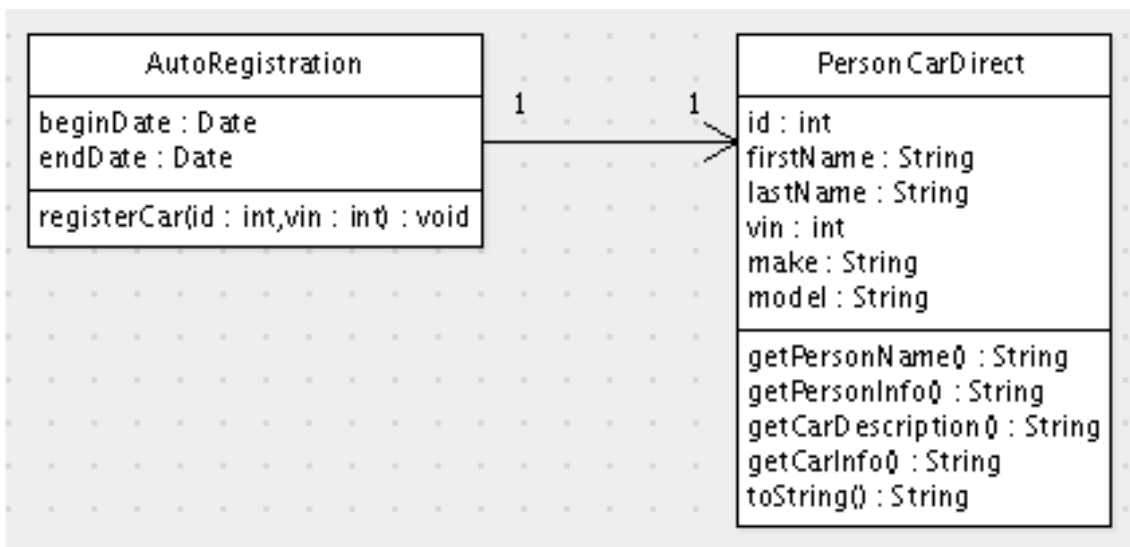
AutoRegistration

beginDate : Date
endDate : Date

registerCar(id : int,vin : int) : void

1

1

PersonCarDirect

id : int
firstName : String
lastName : String
vin : int
make : String
model : String

getPersonName() : String
getPersonInfo() : String
getCarDescription() : String
getCarInfo() : String
toString() : String